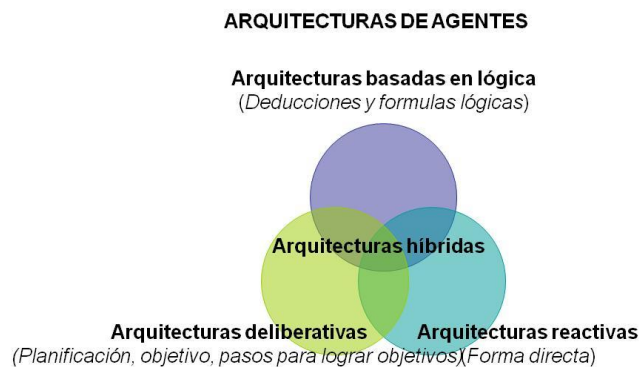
ARQUITECTURAS DE AGENTES

Arquitecturas basadas en lógica
(Deducciones y formulas lógicas)

Arquitecturas híbridas

Arquitecturas deliberativas
(Planificación, objetivo, pasos para lograr objetivos)

Arquitecturas reactivas
(Forma directa)